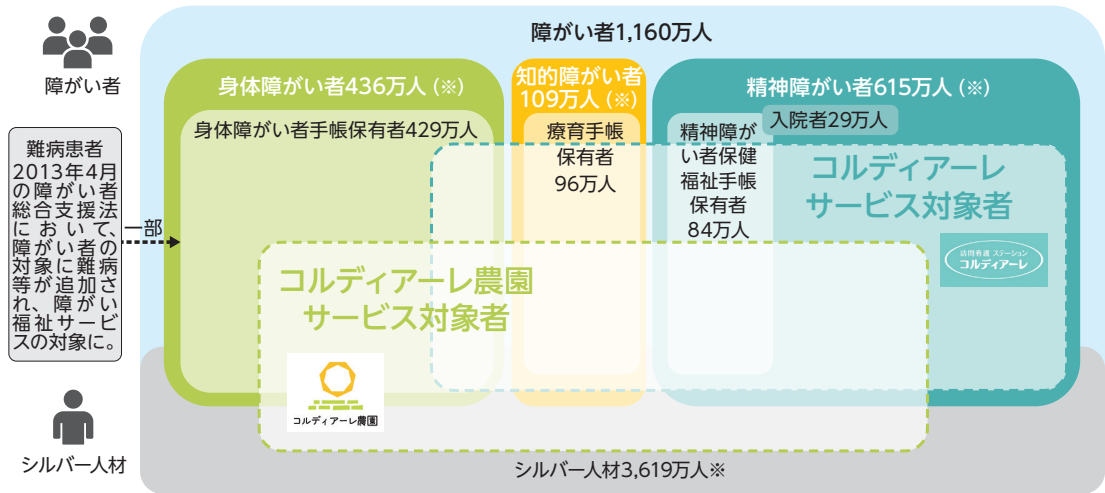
障がい者

難病患者
2013年4月の障がい者総合支援法において、障がい者の対象に難病等が追加され、障がい福祉サービスの対象に。

一部

シルバー人材

障がい者1,160万人

身体障がい者436万人（※）

身体障がい者手帳保有者429万人

知的障がい者109万人（※）

療育手帳保有者96万人

精神障がい者615万人（※）

入院者29万人

精神障がい者保健福祉手帳保有者84万人

コルディアーレサービス対象者

訪問看護ステーション コルディアーレ

コルディアーレ農園サービス対象者

コルディアーレ農園

シルバー人材3,619万人※